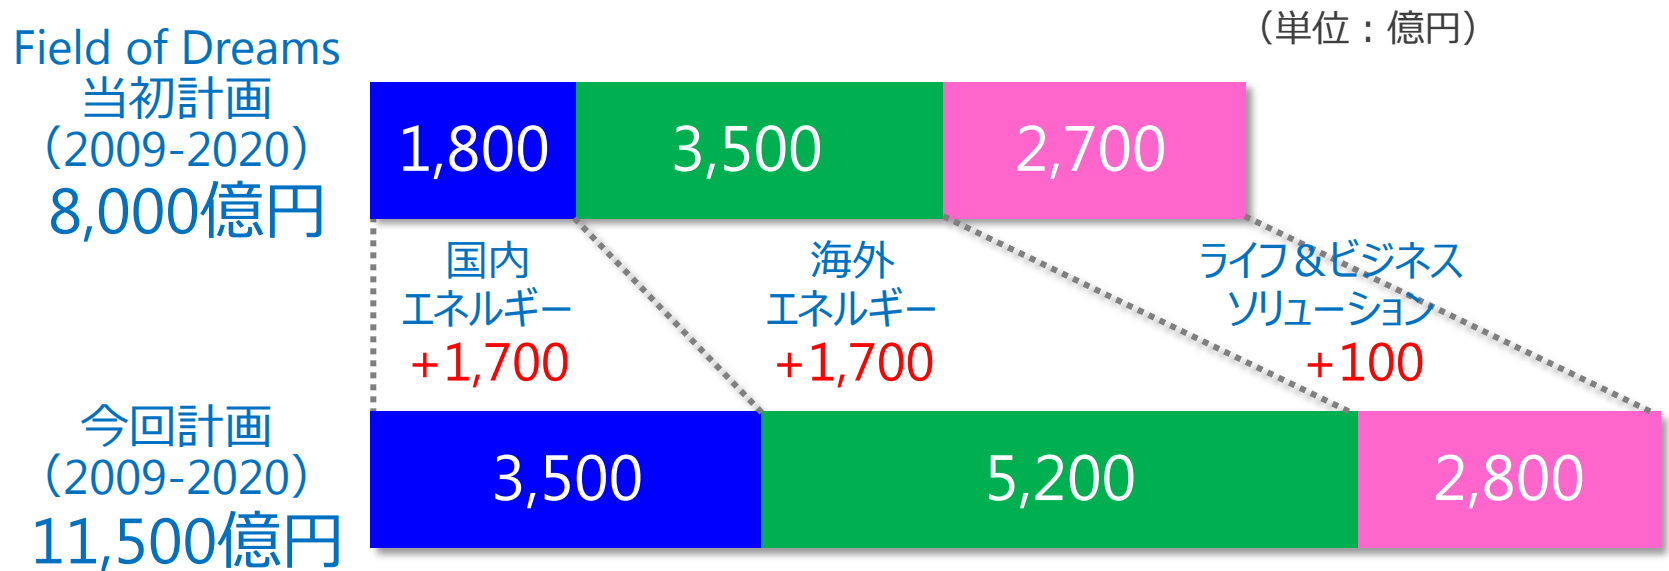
（単位：億円）

Field of Dreams
当初計画
（2009-2020）
8,000億円

| 1,800 | 3,500 | 2,700 |
|---|---|---|

国内
エネルギー
+1,700

海外
エネルギー
+1,700

ライフ&ビジネス
ソリューション
+100

今回計画
（2009-2020）
11,500億円

| 3,500 | 5,200 | 2,800 |
|---|---|---|